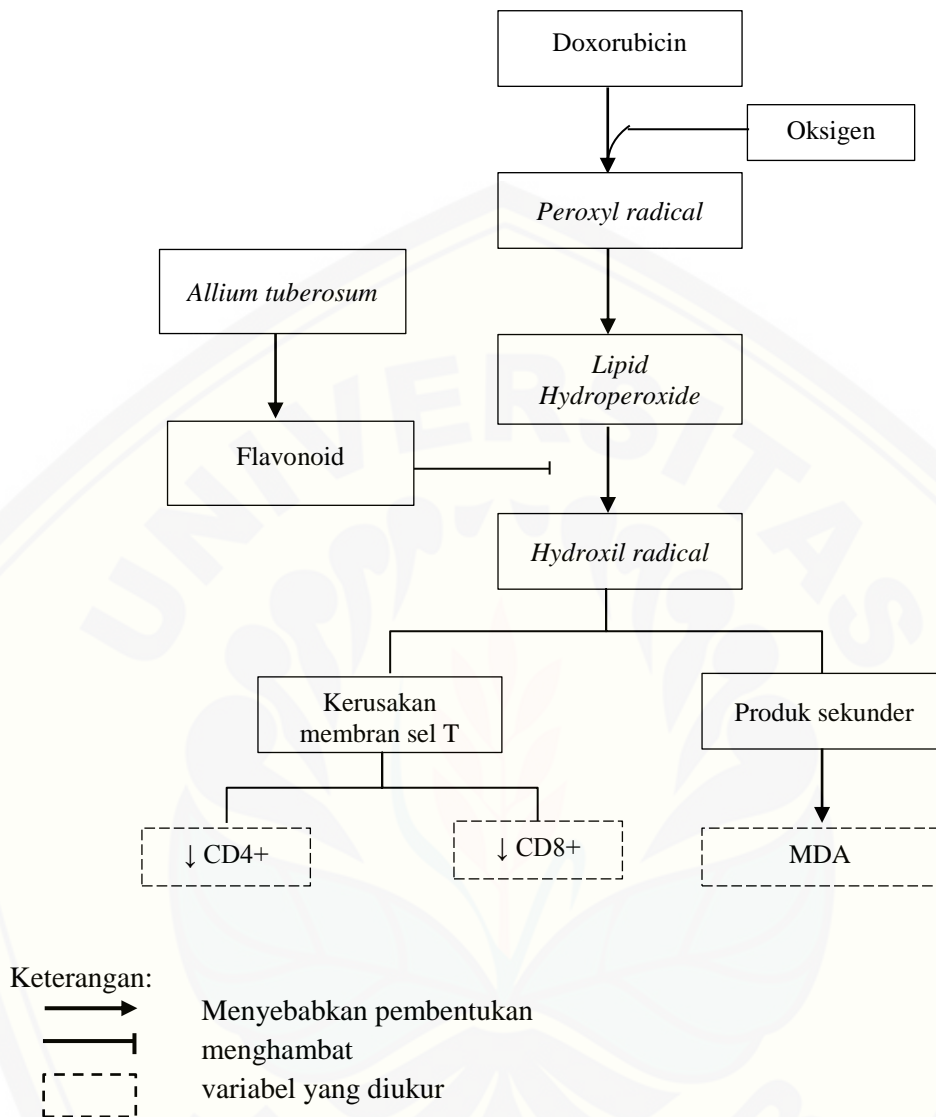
Doxorubicin

Oksigen

Peroxyl radical

Allium tuberosum

Lipid Hydroperoxide

Flavonoid

Hydroxil radical

Kerusakan membran sel T

Produk sekunder

↓ CD4+

↓ CD8+

MDA

Keterangan:

Menyebabkan pembentukan

menghambat

variabel yang diukur